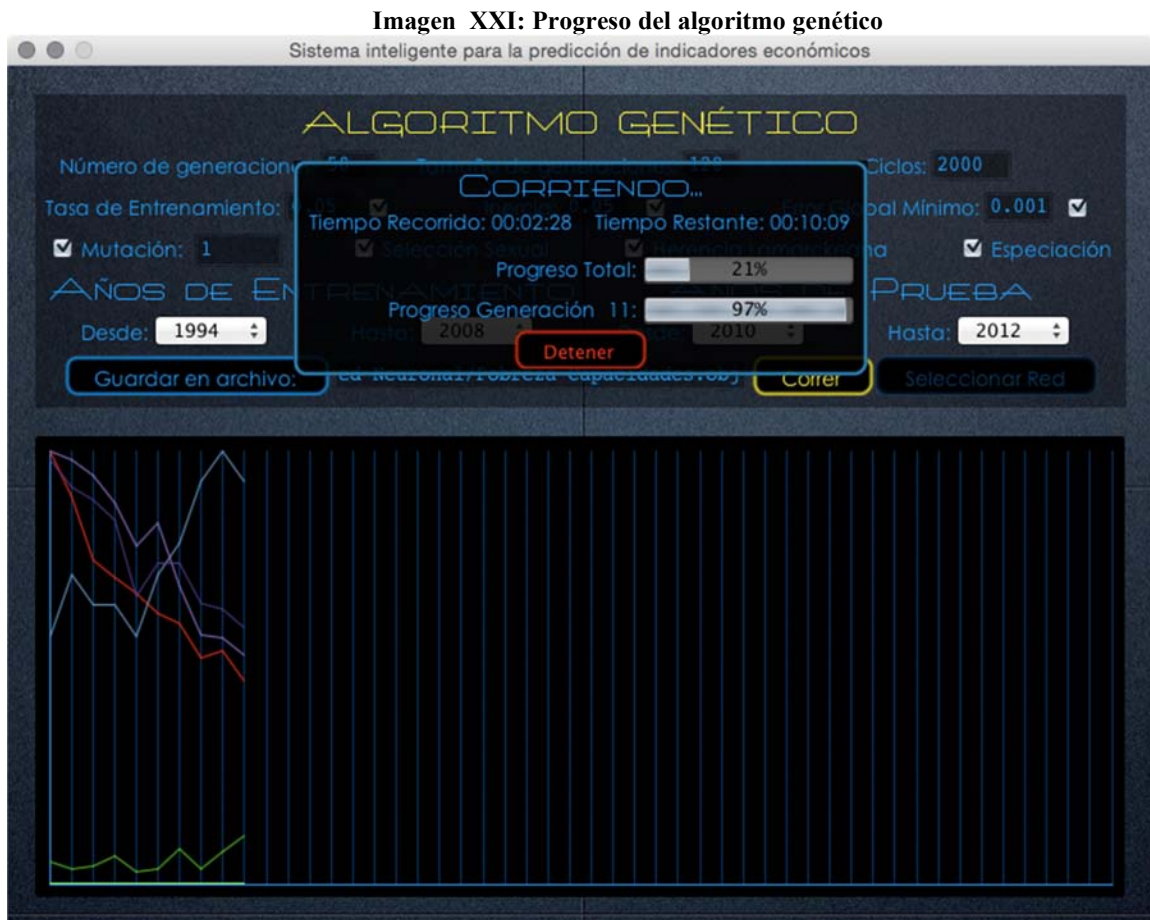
Imagen XXI: Progreso del algoritmo genético

Sistema inteligente para la predicción de indicadores económicos

ALGORITMO GENÉTICO

Número de generacion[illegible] 50 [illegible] 120 Ciclos: 2000

Tasa de Entrenamiento: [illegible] Error Global Mínimo: 0.001

Mutación: 1 Selección Sexual Herencia Lamarckiana Especiación

AÑOS DE ENTRENAMIENTO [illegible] PRUEBA

Desde: 1994 Hasta: 2008 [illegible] 2010 Hasta: 2012

Guardar en archivo: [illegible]ed Neuronal/Pobreza Capacidades.obj Correr Seleccionar Red

CORRIENDO...

Tiempo Recorrido: 00:02:28 Tiempo Restante: 00:10:09

Progreso Total: 21%

Progreso Generación 11: 97%

Detener